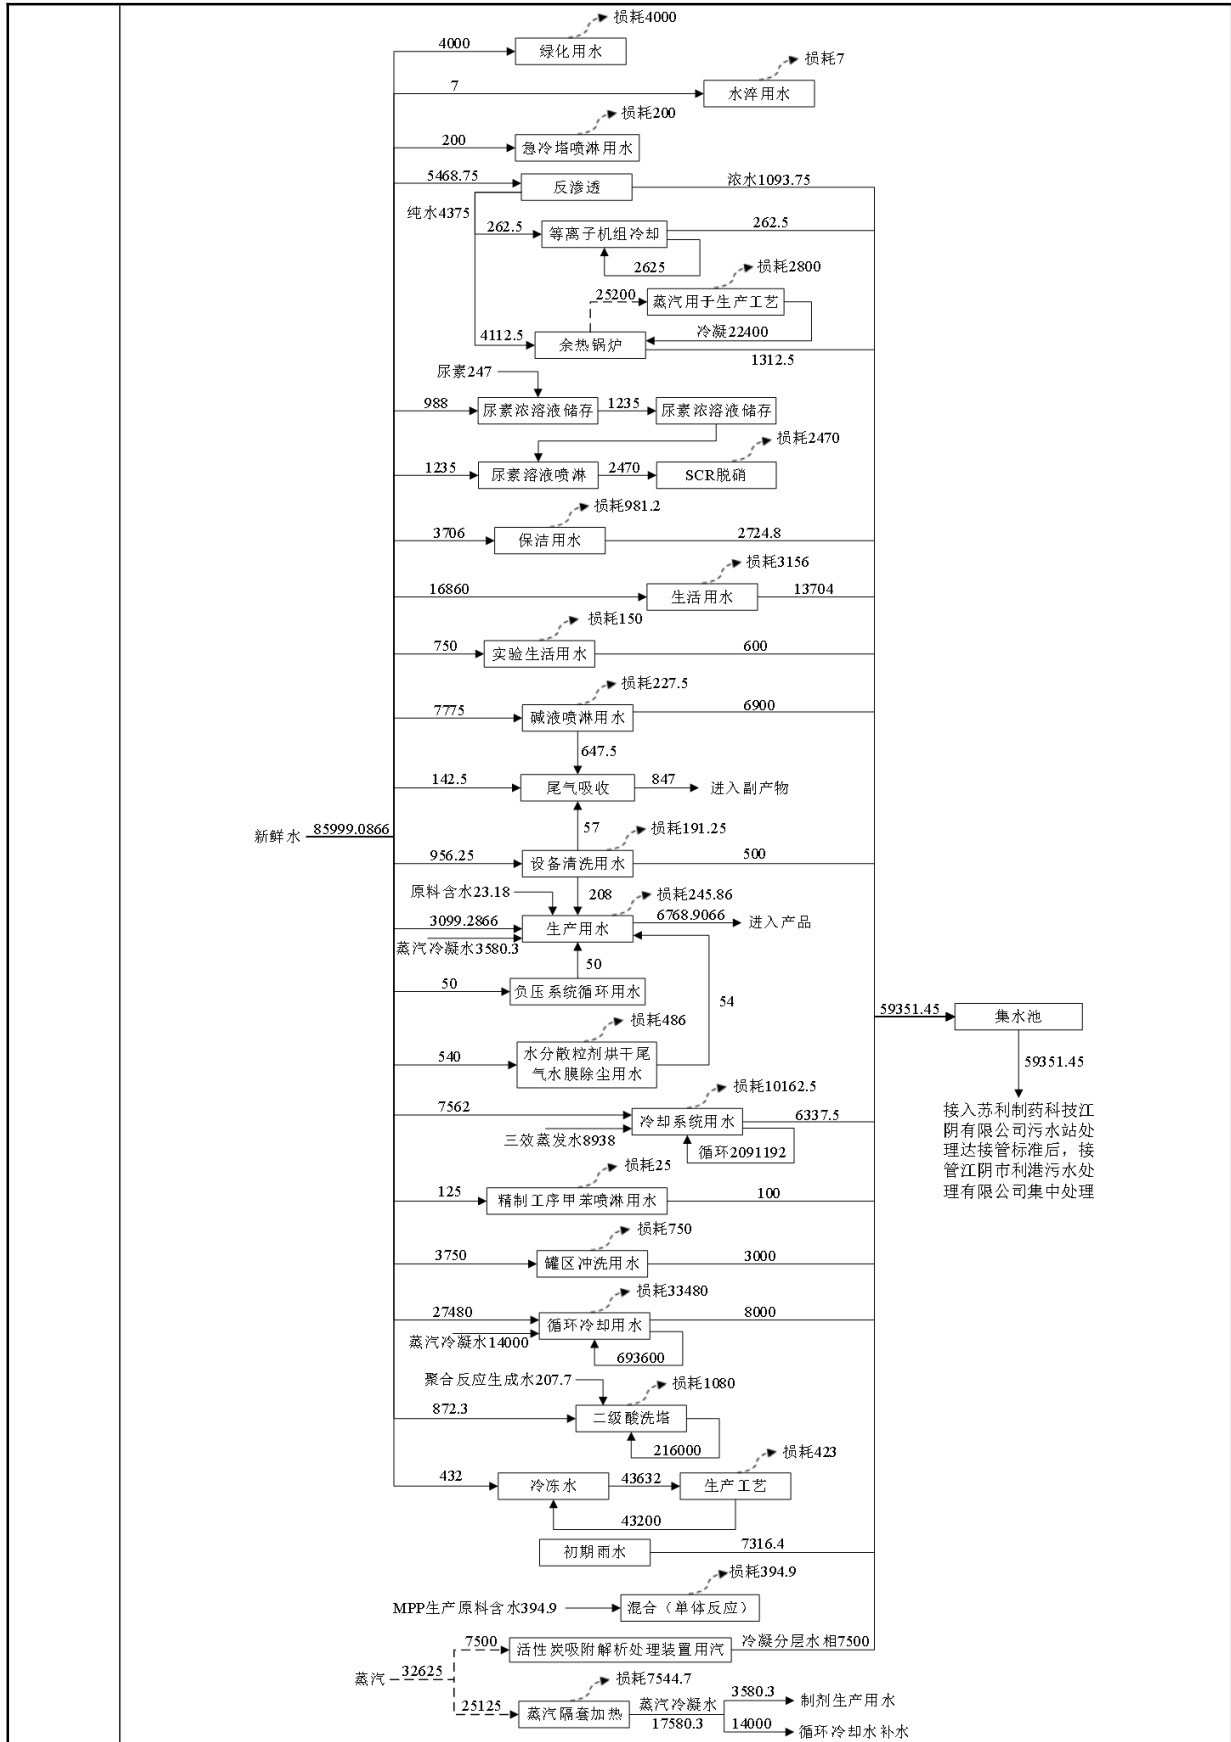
损耗4000
4000 绿化用水
损耗7
7 水淬用水
损耗200
200 急冷塔喷淋用水
5468.75 反渗透 浓水1093.75
纯水4375
262.5 等离子机组冷却 262.5
2625
损耗2800
25200 蒸汽用于生产工艺
冷凝22400
4112.5 余热锅炉
1312.5
尿素247
988 尿素浓溶液储存 1235 尿素浓溶液储存
损耗2470
1235 尿素溶液喷淋 2470 SCR脱硝
损耗981.2
3706 保洁用水 2724.8
损耗3156
16860 生活用水 13704
损耗150
750 实验生活用水 600
损耗227.5
7775 碱液喷淋用水 6900
647.5
142.5 尾气吸收 847 进入副产物
新鲜水 85999.0866
57
损耗191.25
956.25 设备清洗用水 500
原料含水23.18
208
损耗245.86
3099.2866 生产用水 6768.9066 进入产品
蒸汽冷凝水3580.3
50
50 负压系统循环用水
54
59351.45 集水池
损耗486
540 水分散粒剂烘干尾气水膜除尘用水
59351.45
损耗10162.5
7562 冷却系统用水 6337.5
三效蒸发水8938
循环2091192
接入苏利制药科技江阴有限公司污水站处理达接管标准后，接管江阴市利港污水处理有限公司集中处理
损耗25
125 精制工序甲苯喷淋用水 100
损耗750
3750 罐区冲洗用水 3000
损耗33480
27480 循环冷却用水 8000
蒸汽冷凝水14000
693600
聚合反应生成水207.7
损耗1080
872.3 二级酸洗塔
216000
损耗423
432 冷冻水 43632 生产工艺
43200
初期雨水 7316.4
损耗394.9
MPP生产原料含水394.9 混合（单体反应）
7500 活性炭吸附解析处理装置用汽 冷凝分层水相7500
蒸汽 32625
损耗7544.7
25125 蒸汽隔套加热 蒸汽冷凝水 3580.3 制剂生产用水
17580.3 14000 循环冷却水补水